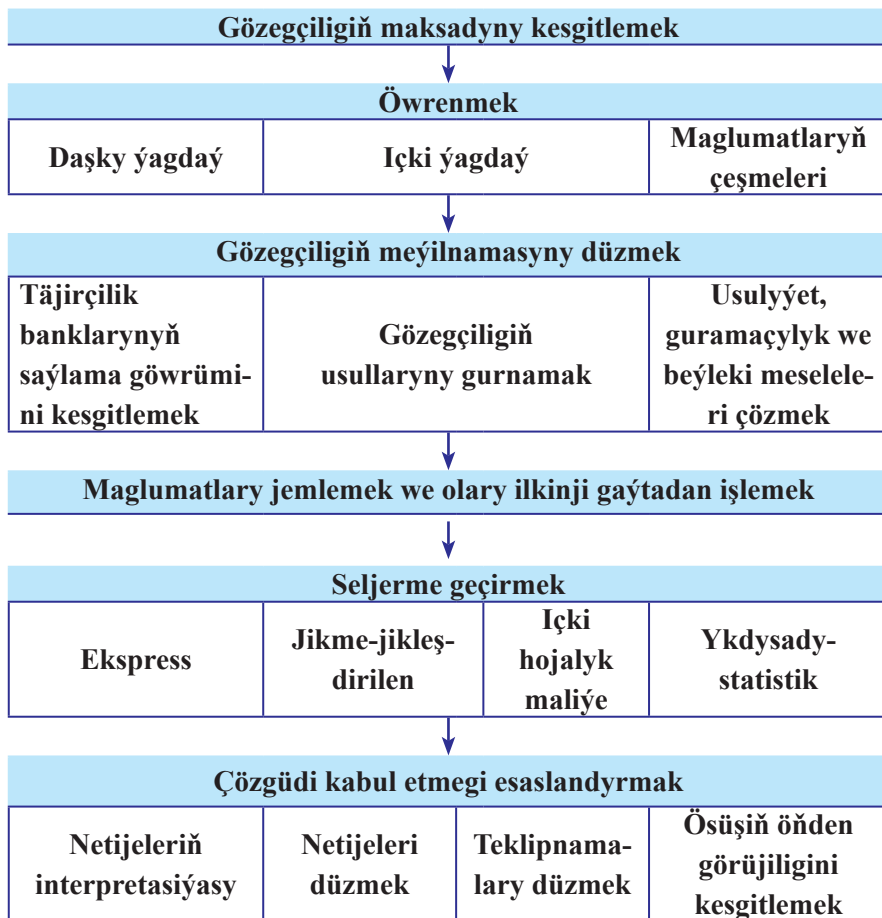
Gözegçiligiň maksadyny kesgitlemek

Öwrenmek

| Daşky ýagdaý | Içki ýagdaý | Maglumatlaryň çeşmeleri |
|---|---|---|

Gözegçiligiň meýilnamasyny düzmek

| Täjirçilik banklarynyň saýlama göwrümini kesgitlemek | Gözegçiligiň usullaryny gurnamak | Usulyýet, guramaçylyk we beýleki meseleleri çözmek |
|---|---|---|

Maglumatlary jemlemek we olary ilkinji gaýtadan işlemek

Seljerme geçirmek

| Ekspress | Jikme-jikleşdirilen | Içki hojalyk maliýe | Ykdysady-statistik |
|---|---|---|---|

Çözgüdi kabul etmegi esaslandyrmak

| Netijeleriň interpretasiýasy | Netijeleri düzmek | Teklipnamalary düzmek | Ösüşiň önden görüjiligini kesgitlemek |
|---|---|---|---|